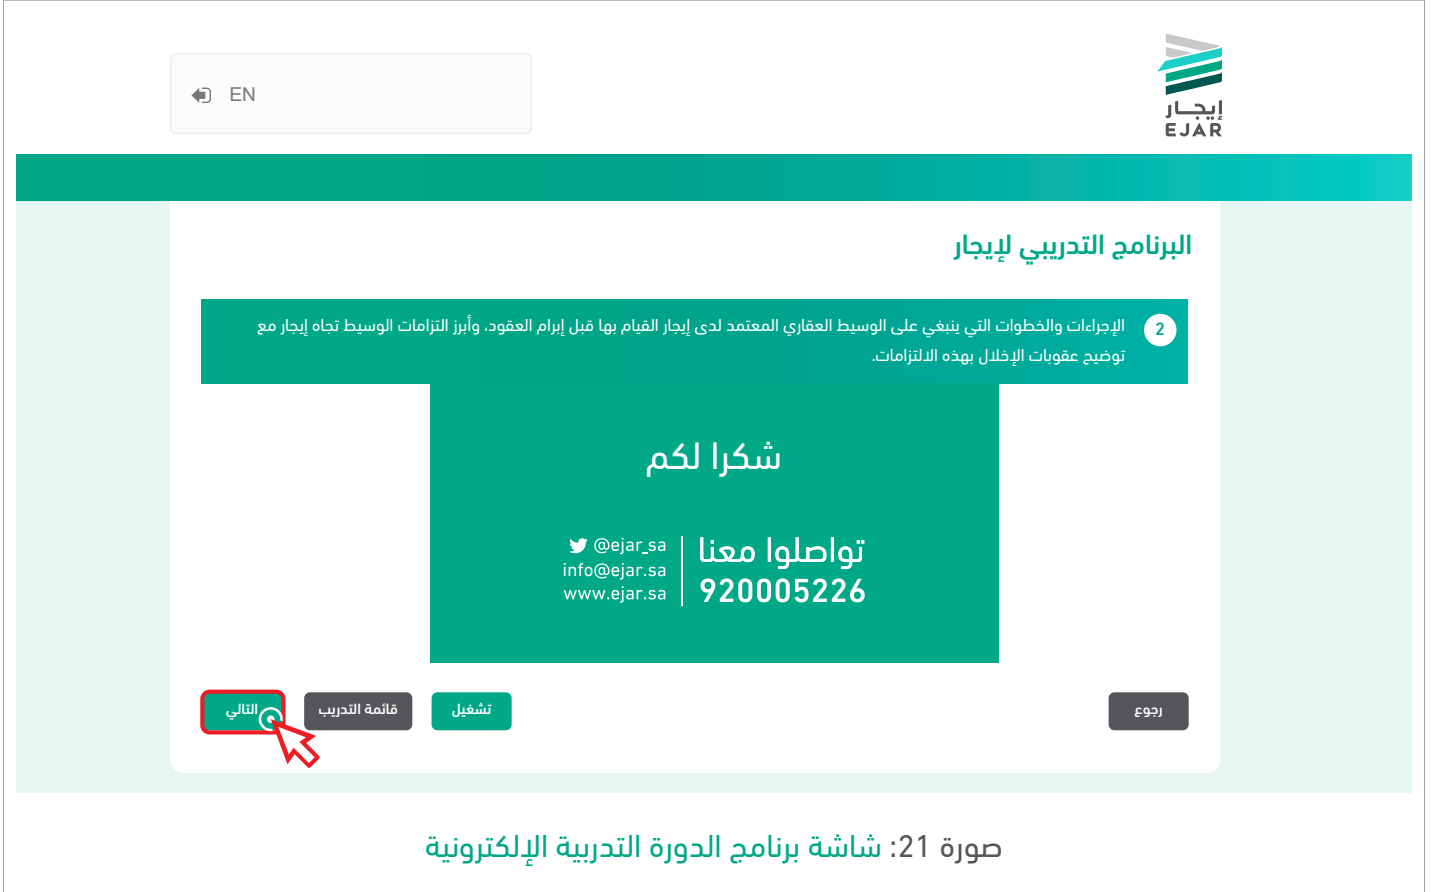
EN

إيجار
EJAR

البرنامج التدريبي لإيجار

2 الإجراءات والخطوات التي ينبغي على الوسيط العقاري المعتمد لدى إيجار القيام بها قبل إبرام العقود، وأبرز التزامات الوسيط تجاه إيجار مع توضيح عقوبات الإخلال بهذه الالتزامات.

شكرا لكم

تواصلوا معنا
920005226

@ejar_sa
info@ejar.sa
www.ejar.sa

التالي
قائمة التدريب
تشغيل
رجوع

صورة 21: شاشة برنامج الدورة التدريبية الإلكترونية